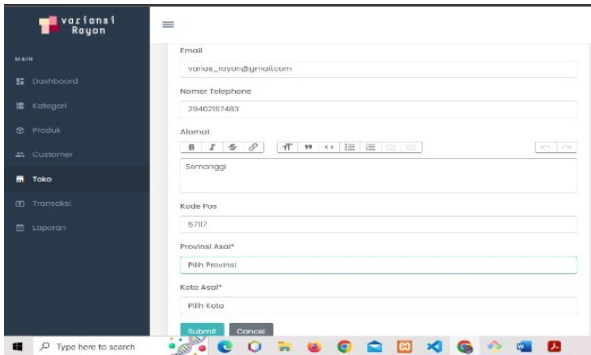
varians i
Rayon

MAIN

Dashboard

Kategori

Produk

Customer

Toko

Transaksi

Laporan

Email

varias_rayon@gmail.com

Nomer Telephone

39402187483

Alamat

B I S

Semanggi

Kode Pos

5717

Provinsi Asal*

Pilih Provinsi

Kota Asal*

Pilih Kota

Submit Cancel

Type here to search